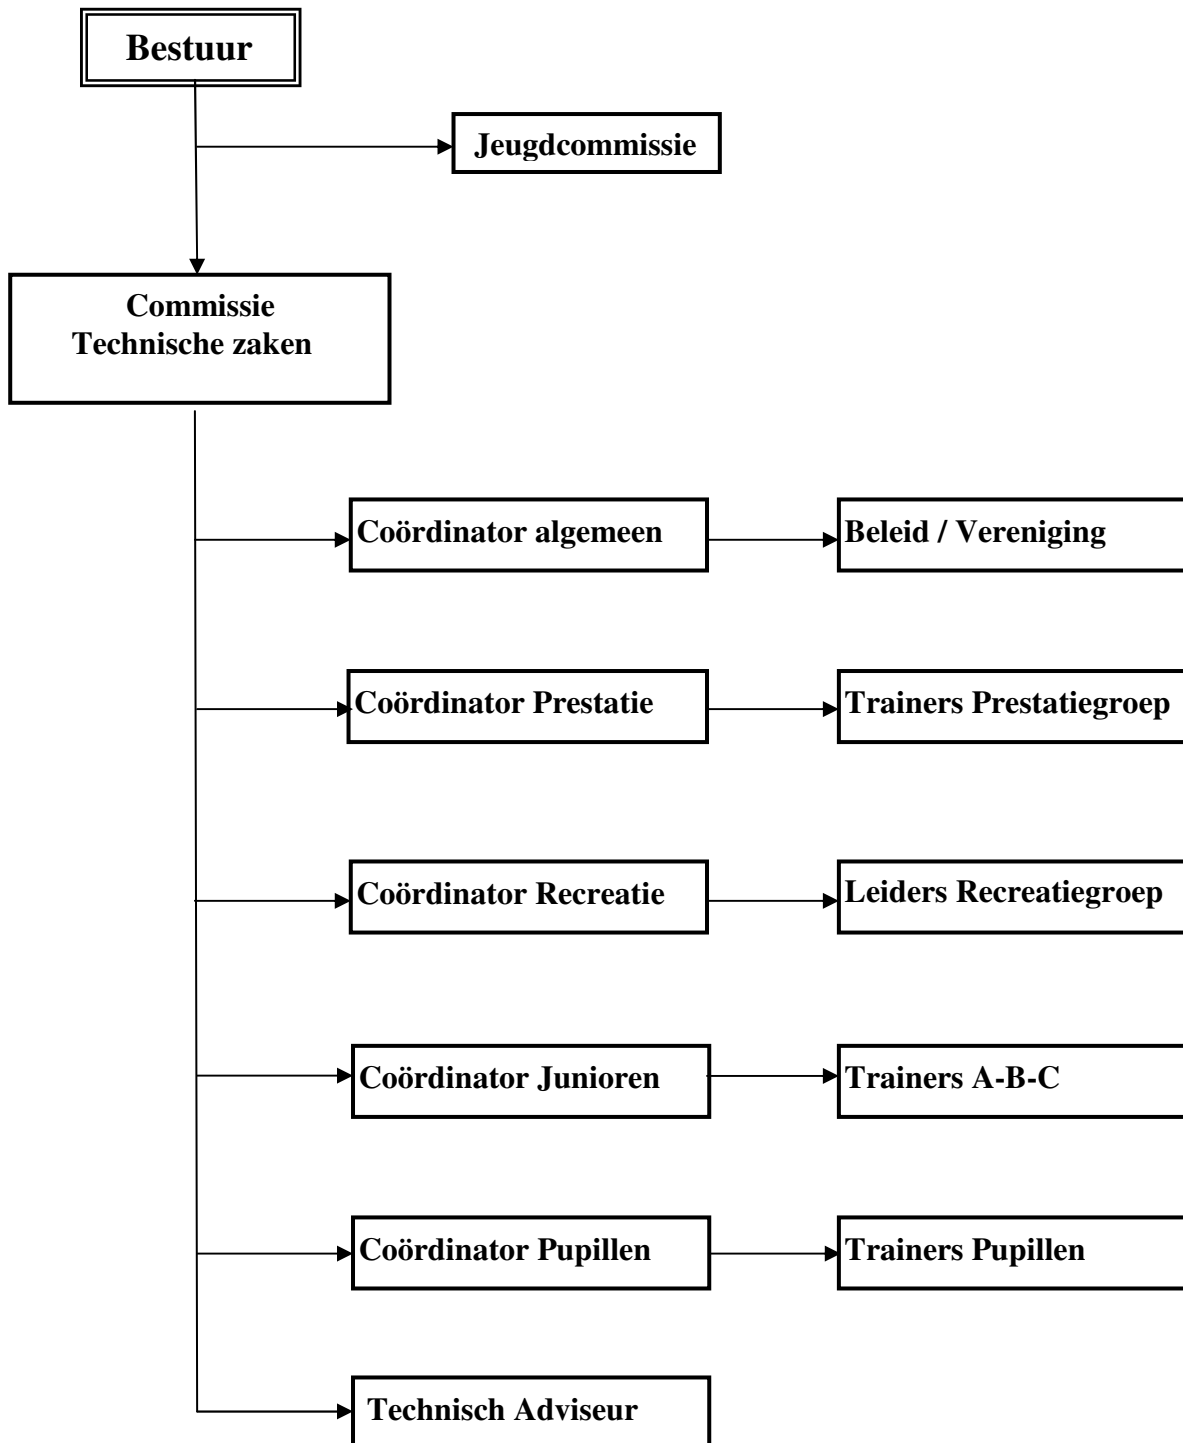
Bestuur

Jeugdcommissie

Commissie
Technische zaken

Coördinator algemeen

Beleid / Vereniging

Coördinator Prestatie

Trainers Prestatiegroep

Coördinator Recreatie

Leiders Recreatiegroep

Coördinator Junioren

Trainers A-B-C

Coördinator Pupillen

Trainers Pupillen

Technisch Adviseur